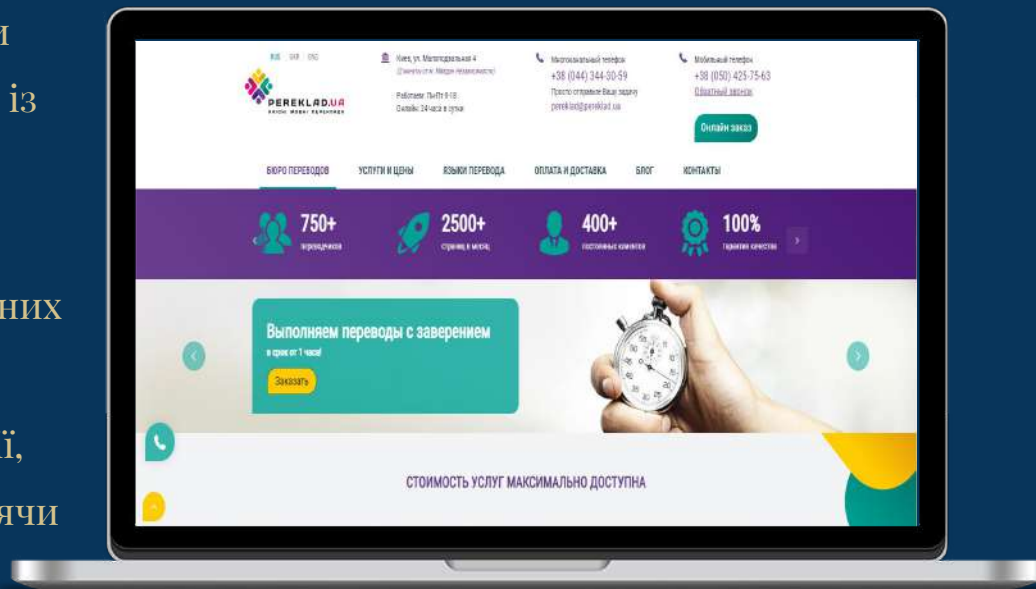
и
із
них
ї,
ячи

RUS UKR ENG

PEREKLAD.UA

Киев, ул. Малоподвальная 4
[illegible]

Работаем: Пн-Пт 9-18
Онлайн: 24 часа в сутки

Многоканальный телефон
+38 (044) 344-30-59
Просто отправьте Вашу задачу
pereklad@pereklad.ua

Мобильный телефон
+38 (050) 425-75-63
Обратный звонок

Онлайн заказ

БЮРО ПЕРЕВОДОВ
УСЛУГИ И ЦЕНЫ
ЯЗЫКИ ПЕРЕВОДА
ОПЛАТА И ДОСТАВКА
БЛОГ
КОНТАКТЫ

750+
переводчиков

2500+
страниц в месяц

400+
постоянных клиентов

100%
гарантия качества

Выполняем переводы с заверением
в срок от 1 часа!

Заказать

СТОИМОСТЬ УСЛУГ МАКСИМАЛЬНО ДОСТУПНА